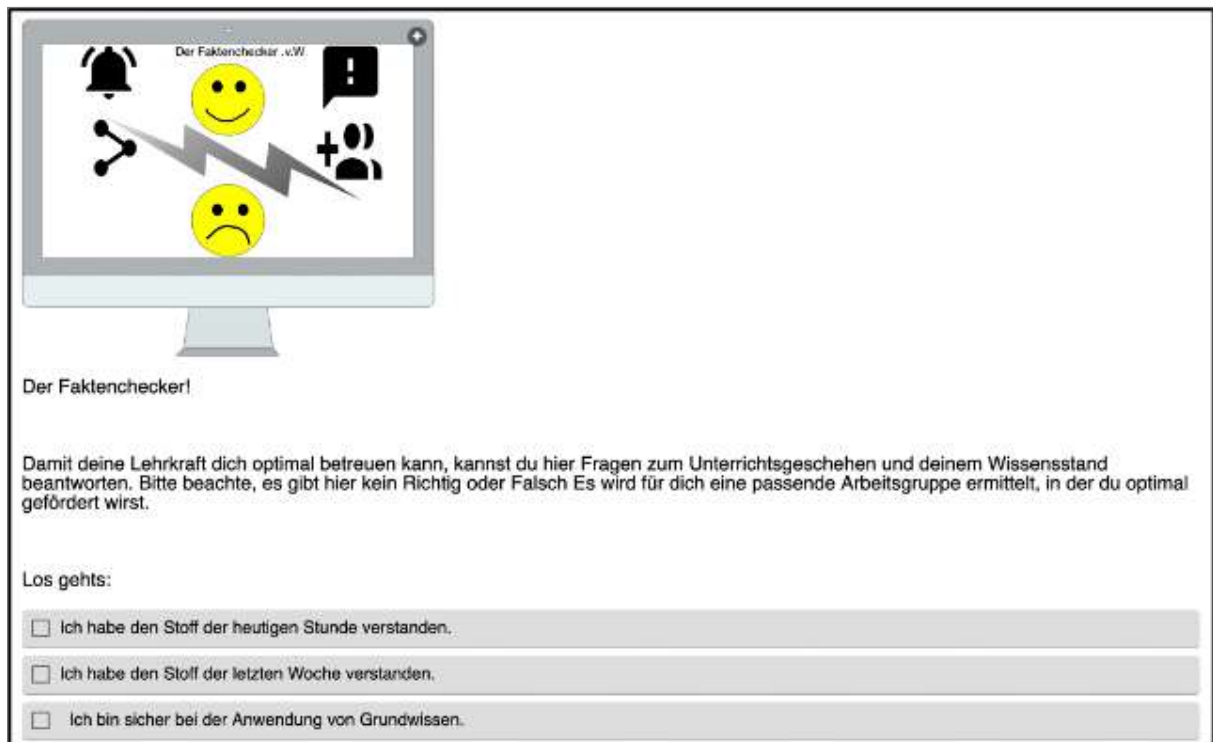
Der Faktenchecker .v.W

Der Faktenchecker!

Damit deine Lehrkraft dich optimal betreuen kann, kannst du hier Fragen zum Unterrichtsgeschehen und deinem Wissensstand beantworten. Bitte beachte, es gibt hier kein Richtig oder Falsch Es wird für dich eine passende Arbeitsgruppe ermittelt, in der du optimal gefördert wirst.

Los gehts:

☐ Ich habe den Stoff der heutigen Stunde verstanden.

☐ Ich habe den Stoff der letzten Woche verstanden.

☐ Ich bin sicher bei der Anwendung von Grundwissen.